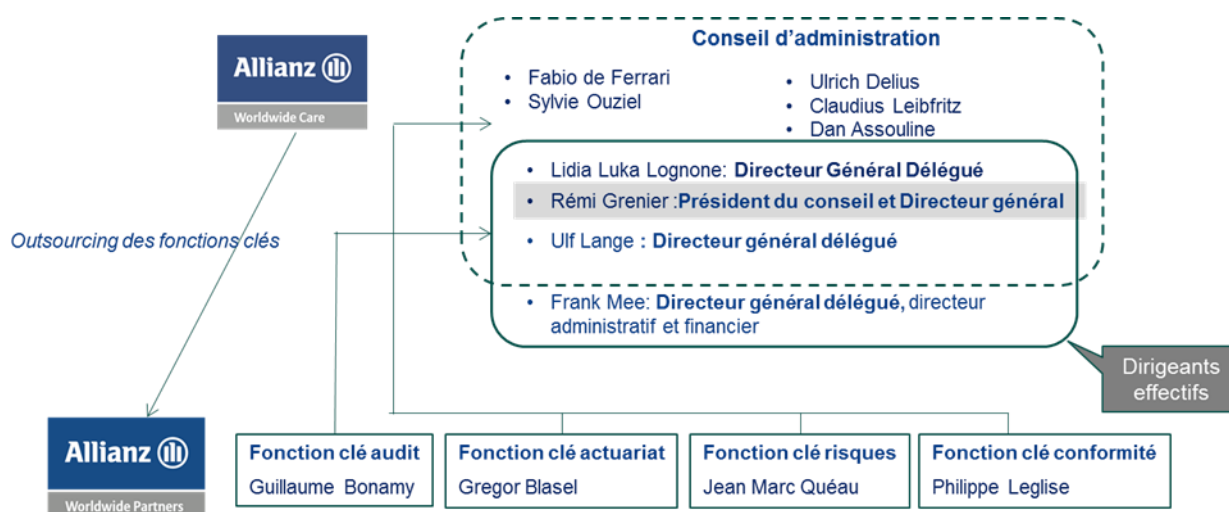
Allianz
Worldwide Care

Outsourcing des fonctions clés

Allianz
Worldwide Partners

Conseil d'administration

- Fabio de Ferrari
- Sylvie Ouziel

- Ulrich Delius
- Claudius Leibfritz
- Dan Assouline

- Lidia Luka Lognone: **Directeur Général Délégué**
- Rémi Grenier :**Président du conseil et Directeur général**
- Ulf Lange : **Directeur général délégué**

- Frank Mee: **Directeur général délégué,** directeur administratif et financier

Dirigeants effectifs

**Fonction clé audit**
Guillaume Bonamy

**Fonction clé actuariat**
Gregor Blasel

**Fonction clé risques**
Jean Marc Quéau

**Fonction clé conformité**
Philippe Leglise